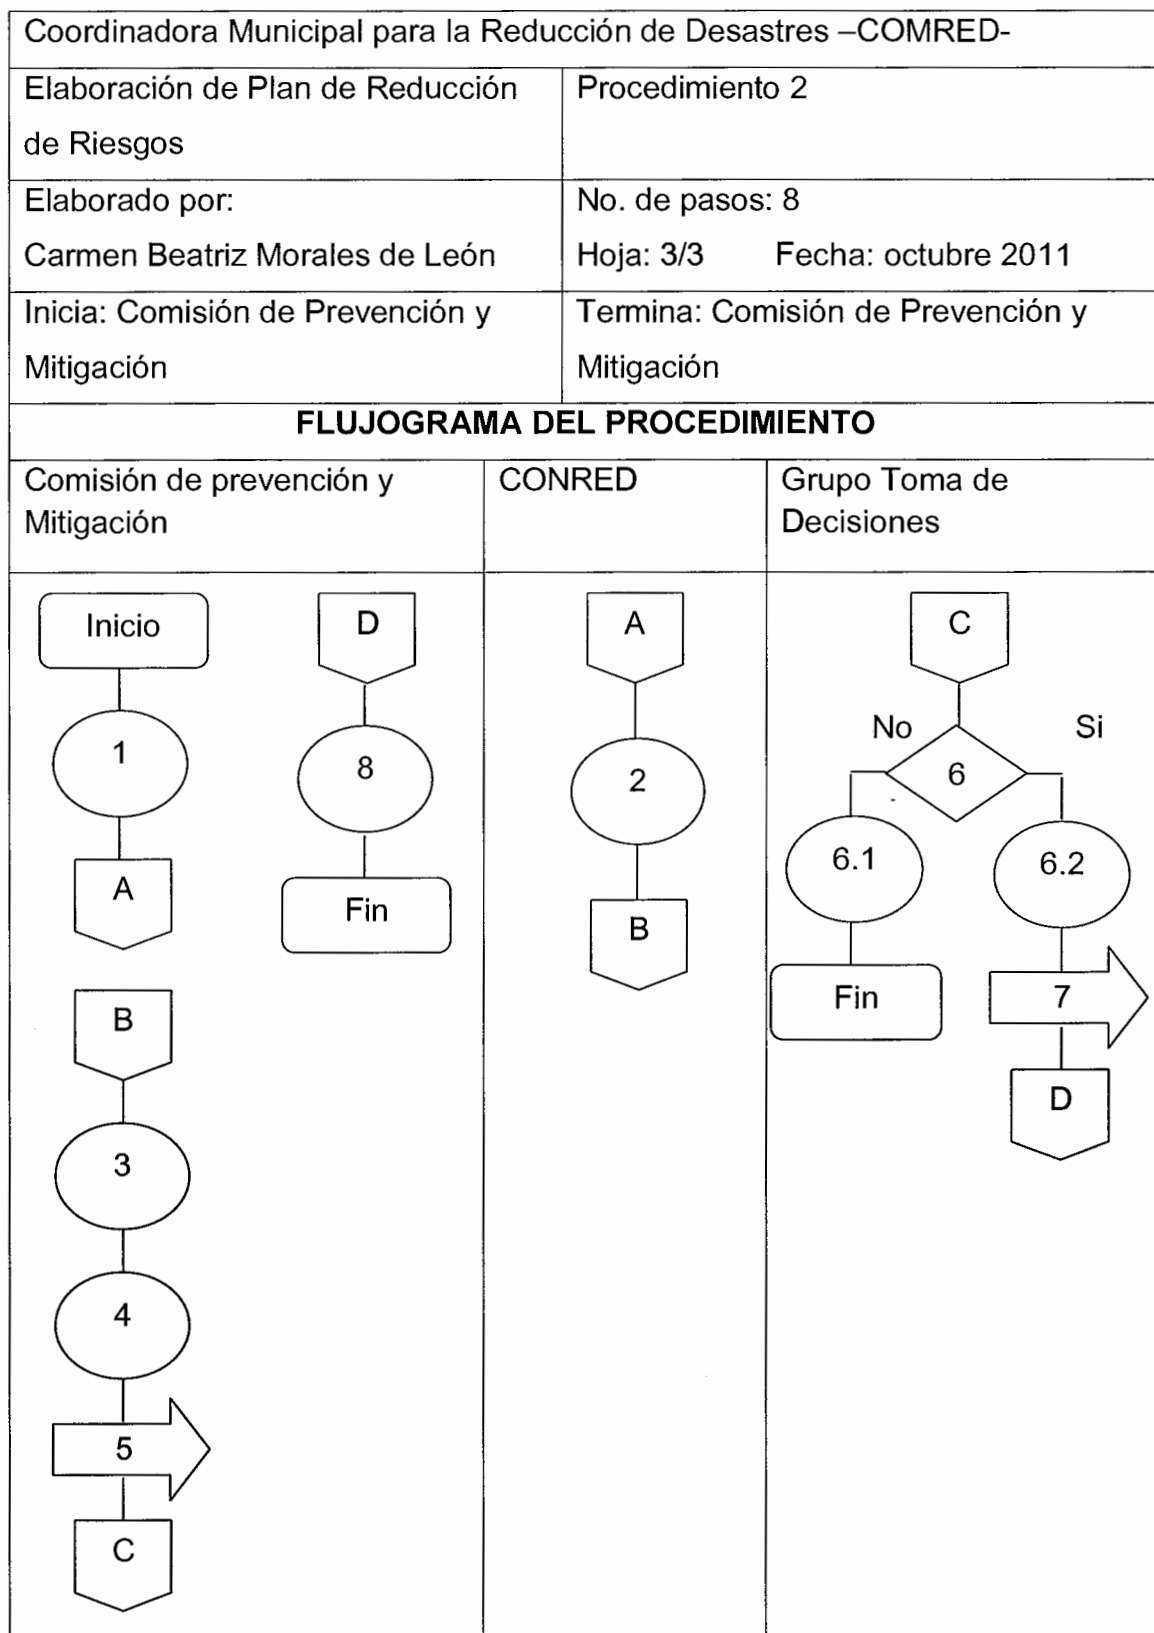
Coordinadora Municipal para la Reducción de Desastres –COMRED-

| Elaboración de Plan de Reducción de Riesgos | Procedimiento 2 |
|---|---|
| Elaborado por: Carmen Beatriz Morales de León | No. de pasos: 8 Hoja: 3/3 Fecha: octubre 2011 |
| Inicia: Comisión de Prevención y Mitigación | Termina: Comisión de Prevención y Mitigación |

FLUJOGRAMA DEL PROCEDIMIENTO

| Comisión de prevención y Mitigación | CONRED | Grupo Toma de Decisiones |
|---|---|---|
| Inicio 1 A B 3 4 5 C D 8 Fin | A 2 B | C No Si 6 6.1 6.2 Fin 7 D |